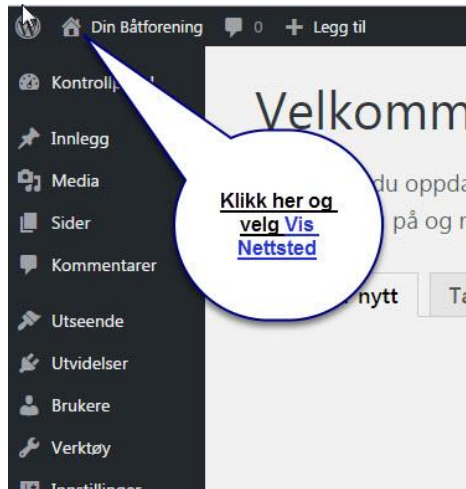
Din Båtforening 0 + Legg til

Kontrollp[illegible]

Innlegg

Media

Sider

Kommentarer

Utseende

Utvidelser

Brukere

Verktøy

Innstillinger

Velkomm

du oppda

på og n

nytt

Ta

Klikk her og velg Vis Nettsted